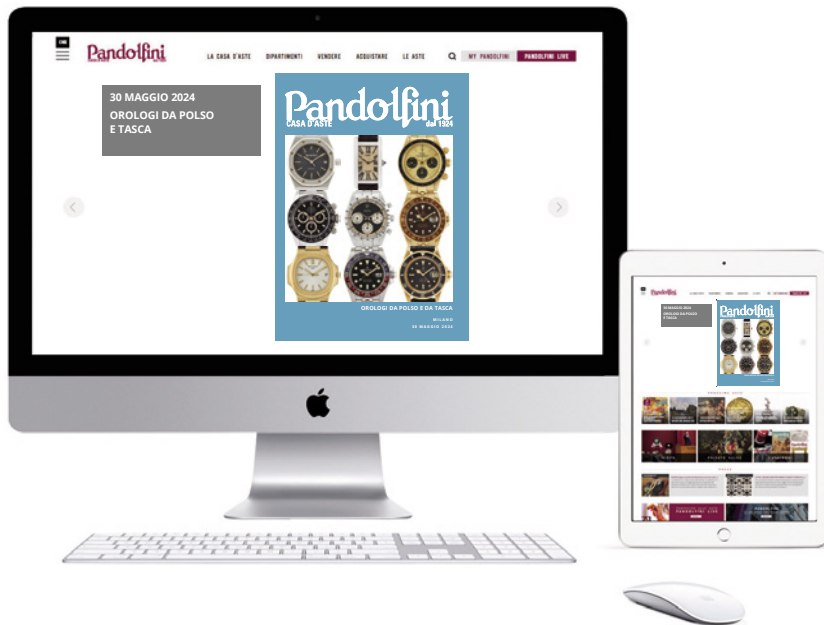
Pandolfini

LA CASA D'ASTE DIPARTIMENTI VENDERE ACQUISTARE LE ASTE MY PANDOLFINI PANDOLFINI LIVE

30 MAGGIO 2024
OROLOGI DA POLSO E TASCA

Pandolfini
CASA D'ASTE dal 1924

OROLOGI DA POLSO E DA TASCA

MILANO
30 MAGGIO 2024

Pandolfini

30 MAGGIO 2024
OROLOGI DA POLSO E TASCA

Pandolfini